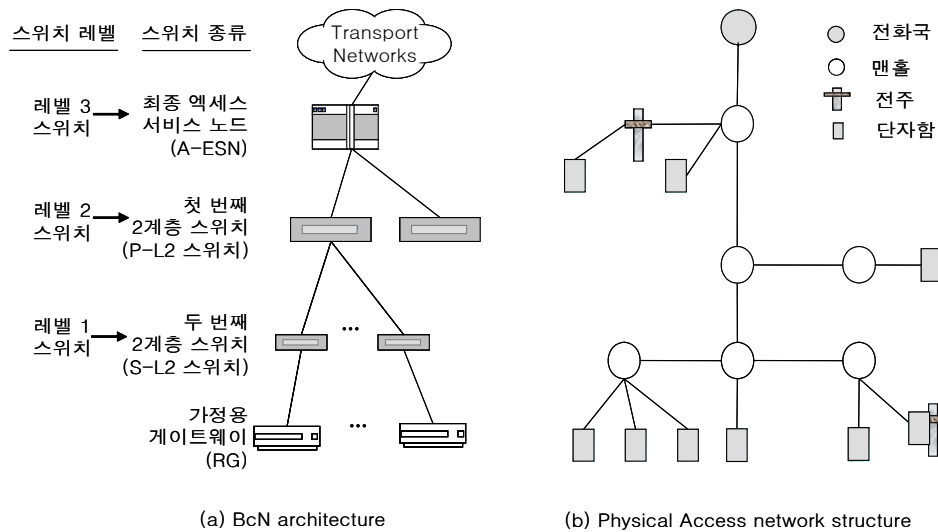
스위치 레벨 스위치 종류

Transport Networks

레벨 3 스위치
최종 엑세스 서비스 노드 (A-ESN)

레벨 2 스위치
첫 번째 2계층 스위치 (P-L2 스위치)

레벨 1 스위치
두 번째 2계층 스위치 (S-L2 스위치)

...

가정용 게이트웨이 (RG)

...

전화국
맨홀
전주
단자함

(a) BcN architecture

(b) Physical Access network structure